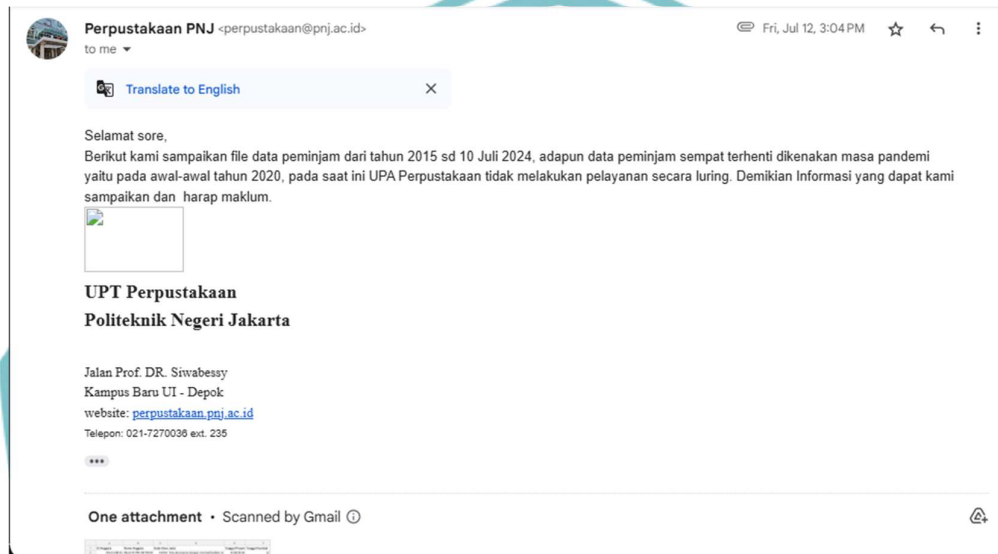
Perpustakaan PNJ <perpustakaan@pnj.ac.id>
to me

Fri, Jul 12, 3:04 PM

Translate to English

Selamat sore,
Berikut kami sampaikan file data peminjam dari tahun 2015 sd 10 Juli 2024, adapun data peminjam sempat terhenti dikenakan masa pandemi yaitu pada awal-awal tahun 2020, pada saat ini UPA Perpustakaan tidak melakukan pelayanan secara luring. Demikian Informasi yang dapat kami sampaikan dan harap maklum.

UPT Perpustakaan
Politeknik Negeri Jakarta

Jalan Prof. DR. Siwabessy
Kampus Baru UI - Depok
website: perpustakaan.pnj.ac.id
Telepon: 021-7270036 ext. 235

•••

One attachment • Scanned by Gmail ⓘ